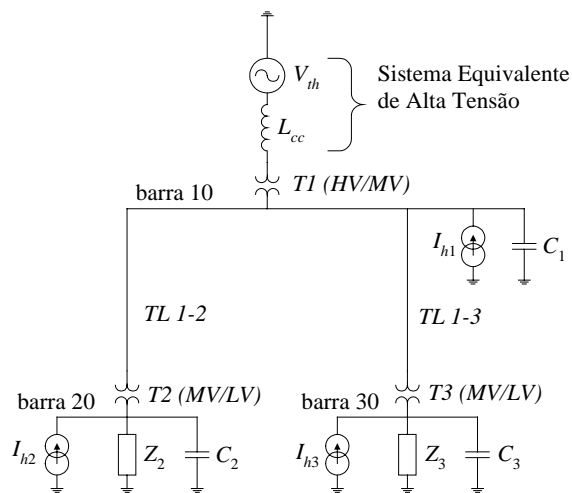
$V_{th}$

Sistema Equivalente de Alta Tensão

$L_{cc}$

barra 10

T1 (HV/MV)

$I_{h1}$

$C_1$

TL 1-2

TL 1-3

barra 20

T2 (MV/LV)

barra 30

T3 (MV/LV)

$I_{h2}$

$Z_2$

$C_2$

$I_{h3}$

$Z_3$

$C_3$